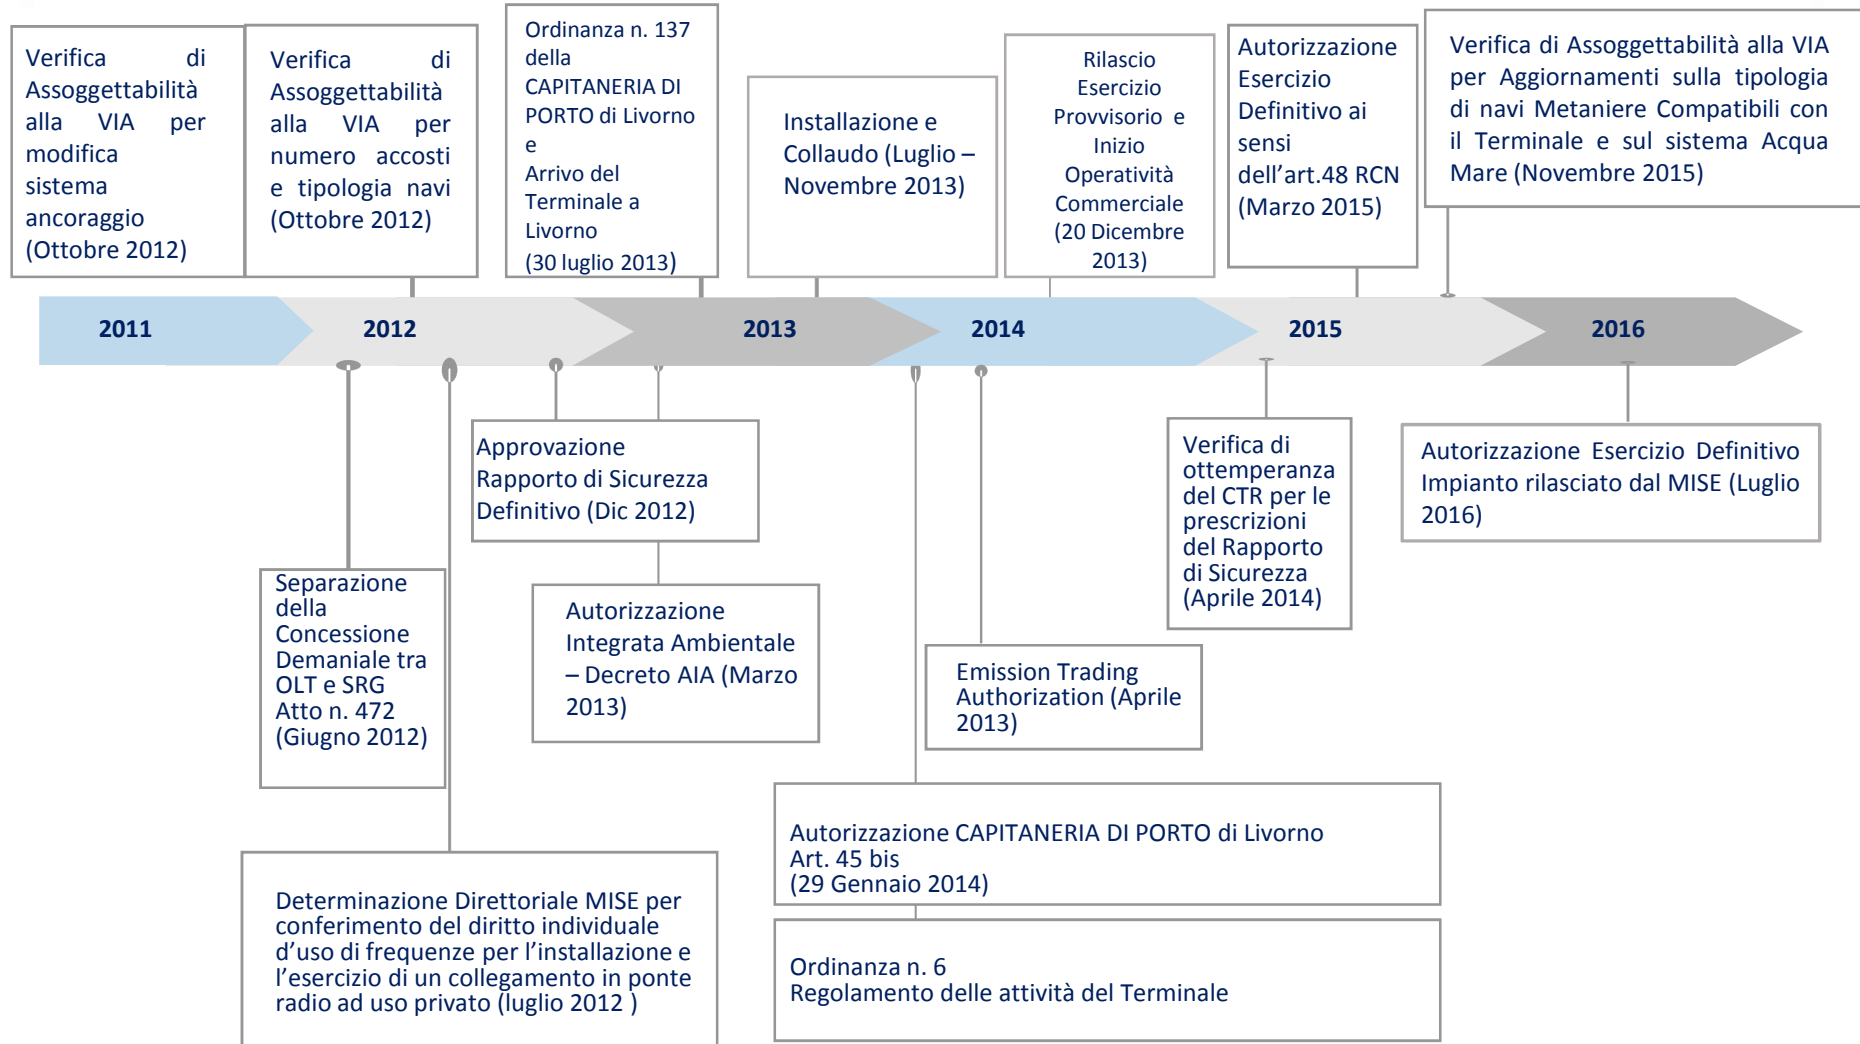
Verifica di Assoggettabilità alla VIA per modifica sistema ancoraggio (Ottobre 2012)

Verifica di Assoggettabilità alla VIA per numero accosti e tipologia navi (Ottobre 2012)

Ordinanza n. 137 della CAPITANERIA DI PORTO di Livorno e Arrivo del Terminale a Livorno (30 luglio 2013)

Installazione e Collaudo (Luglio – Novembre 2013)

Rilascio Esercizio Provvisorio e Inizio Operatività Commerciale (20 Dicembre 2013)

Autorizzazione Esercizio Definitivo ai sensi dell'art.48 RCN (Marzo 2015)

Verifica di Assoggettabilità alla VIA per Aggiornamenti sulla tipologia di navi Metaniere Compatibili con il Terminale e sul sistema Acqua Mare (Novembre 2015)

2011

2012

2013

2014

2015

2016

Approvazione Rapporto di Sicurezza Definitivo (Dic 2012)

Verifica di ottemperanza del CTR per le prescrizioni del Rapporto di Sicurezza (Aprile 2014)

Autorizzazione Esercizio Definitivo Impianto rilasciato dal MISE (Luglio 2016)

Separazione della Concessione Demaniale tra OLT e SRG Atto n. 472 (Giugno 2012)

Autorizzazione Integrata Ambientale – Decreto AIA (Marzo 2013)

Emission Trading Authorization (Aprile 2013)

Autorizzazione CAPITANERIA DI PORTO di Livorno Art. 45 bis (29 Gennaio 2014)

Determinazione Direttoriale MISE per conferimento del diritto individuale d'uso di frequenze per l'installazione e l'esercizio di un collegamento in ponte radio ad uso privato (luglio 2012 )

Ordinanza n. 6
Regolamento delle attività del Terminale